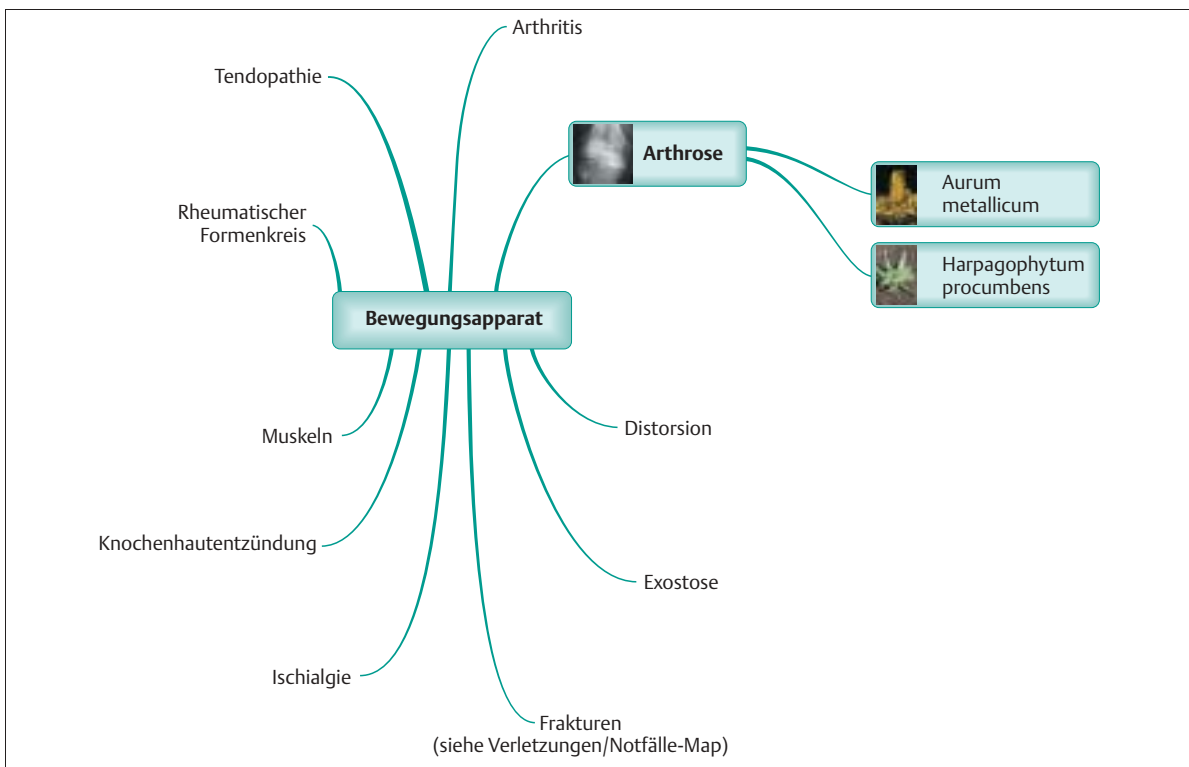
Arthritis

Tendopathie

Arthrose

Aurum metallicum

Harpagophytum procumbens

Rheumatischer Formenkreis

Bewegungsapparat

Muskeln

Distorsion

Knochenhautentzündung

Exostose

Ischialgie

Frakturen
(siehe Verletzungen/Notfälle-Map)